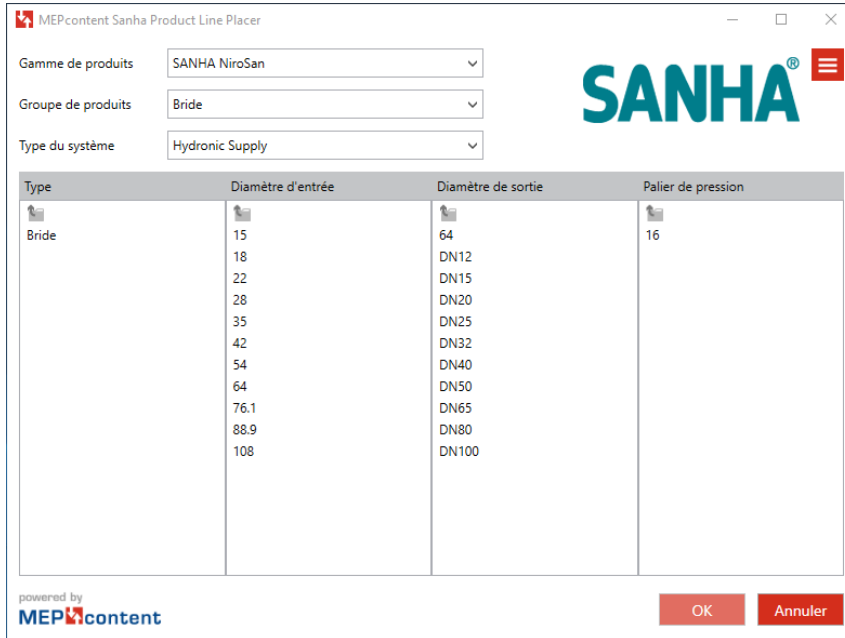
MEPcontent Sanha Product Line Placer

Gamme de produits SANHA NiroSan

Groupe de produits Bride

Type du système Hydronic Supply

SANHA®

| Type | Diamètre d'entrée | Diamètre de sortie | Palier de pression |
|---|---|---|---|
| Bride | 15 | 64 | 16 |
| | 18 | DN12 | |
| | 22 | DN15 | |
| | 28 | DN20 | |
| | 35 | DN25 | |
| | 42 | DN32 | |
| | 54 | DN40 | |
| | 64 | DN50 | |
| | 76.1 | DN65 | |
| | 88.9 | DN80 | |
| | 108 | DN100 | |

powered by
MEPcontent

OK Annuler